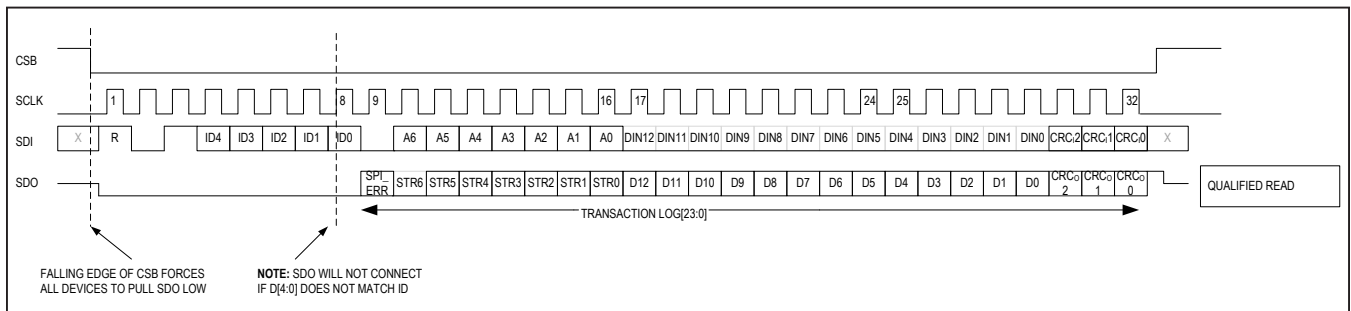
CSB

SCLK 1 8 9 16 17 24 25 32

SDI X R ID4 ID3 ID2 ID1 ID0 A6 A5 A4 A3 A2 A1 A0 DIN12 DIN11 DIN10 DIN9 DIN8 DIN7 DIN6 DIN5 DIN4 DIN3 DIN2 DIN1 DIN0 CRC$_I$2 CRC$_I$1 CRC$_I$0 X

SDO SPI_ ERR STR6 STR5 STR4 STR3 STR2 STR1 STR0 D12 D11 D10 D9 D8 D7 D6 D5 D4 D3 D2 D1 D0 CRC$_O$ 2 CRC$_O$ 1 CRC$_O$ 0 QUALIFIED READ

TRANSACTION LOG[23:0]

FALLING EDGE OF CSB FORCES ALL DEVICES TO PULL SDO LOW

NOTE: SDO WILL NOT CONNECT IF D[4:0] DOES NOT MATCH ID